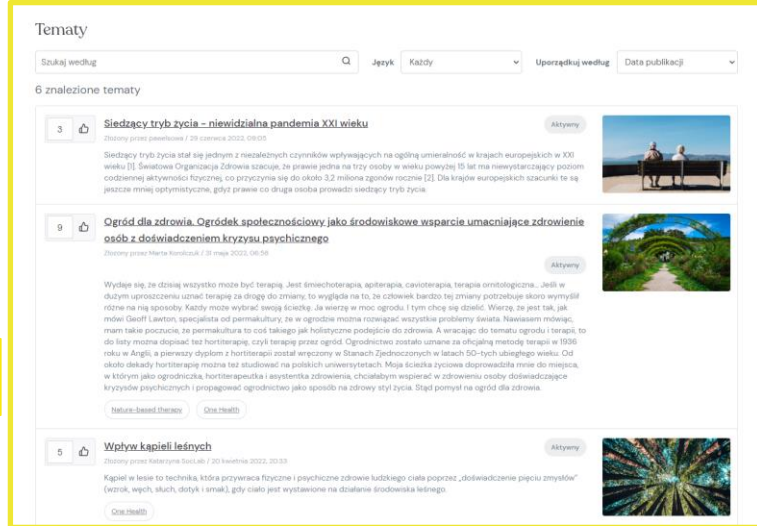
Tematy

Szukaj według

Język Każdy

Uporządkuj według Data publikacji

6 znalezione tematy

3

Siedzący tryb życia - niewidzialna pandemia XXI wieku

Złożony przez pawelsowa / 28 czerwca 2022, 06:05

Aktywny

Siedzący tryb życia stał się jednym z niezależnych czynników wpływających na ogólną umieralność w krajach europejskich w XXI wieku [1]. Światowa Organizacja Zdrowia szacuje, że prawie jedna na trzy osoby w wieku powyżej 15 lat ma niewystarczający poziom codziennej aktywności fizycznej, co przyczynia się do około 3,2 miliona zgonów rocznie [2]. Dla krajów europejskich szacunki te są jeszcze mniej optymistyczne, gdyż prawie co druga osoba prowadzi siedzący tryb życia.

9

Ogród dla zdrowia. Ogródek społecznościowy jako środowiskowe wsparcie umacniające zdrowienie osób z doświadczeniem kryzysu psychicznego

Złożony przez Marta Korolczuk / 31 maja 2022, 06:56

Aktywny

Wydaje się, że dzisiaj wszystko może być terapią. Jest śmiechoterapia, apiterapia, cavioterapia, terapia ornitologiczna... Jeśli w dużym uproszczeniu uznać terapię za drogę do zmiany, to wygląda na to, że człowiek bardzo tej zmiany potrzebuje skoro wymyślił różne na nią sposoby. Każdy może wybrać swoją ścieżkę. Ja wierzę w moc ogrodu. I tym chcę się dzielić. Wierzę, że jest tak, jak mówi Geoff Lawton, specjalista od permakultury, że w ogrodzie można rozwiązać wszystkie problemy świata. Nawiasem mówiąc, mam takie poczucie, że permakultura to coś takiego jak holistyczne podejście do zdrowia. A wracając do tematu ogrodu i terapii, to do listy można dopisać też hortiterapię, czyli terapię przez ogród. Ogrodnictwo zostało uznane za oficjalną metodę terapii w 1936 roku w Anglii, a pierwszy dyplom z hortiterapii został wręczony w Stanach Zjednoczonych w latach 50-tych ubiegłego wieku. Od około dekady hortiterapię można też studiować na polskich uniwersytetach. Moja ścieżka życiowa doprowadziła mnie do miejsca, w którym jako ogrodniczka, hortiterapeutka i asystentka zdrowienia, chciałabym wspierać w zdrowieniu osoby doświadczające kryzysów psychicznych i propagować ogrodnictwo jako sposób na zdrowy styl życia. Stąd pomysł na ogród dla zdrowia.

Nature-based therapy

One Health

5

Wpływ kąpieli leśnych

Złożony przez Katarzyna SocLab / 20 kwietnia 2022, 20:33

Aktywny

Kąpiel w lesie to technika, która przywraca fizyczne i psychiczne zdrowie ludzkiego ciała poprzez „doświadczenie pięciu zmysłów" (wzrok, węch, słuch, dotyk i smak), gdy ciało jest wystawione na działanie środowiska leśnego.

One Health